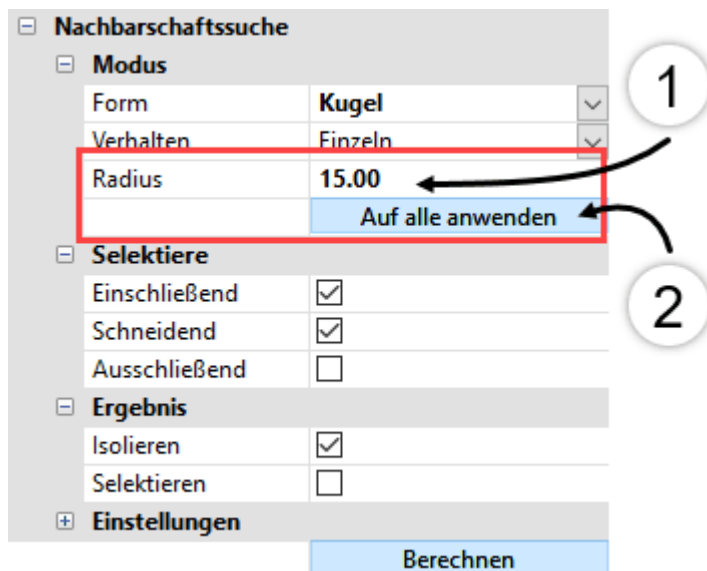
⊟ Nachbarschaftssuche
⊟ Modus

| Form | Kugel |
|---|---|
| Verhalten | Einzeln |
| Radius | 15.00 |
| | Auf alle anwenden |

1

2

⊟ Selektiere

| Einschließend | ☑ |
|---|---|
| Schneidend | ☑ |
| Ausschließend | ☐ |

⊟ Ergebnis

| Isolieren | ☑ |
|---|---|
| Selektieren | ☐ |

⊞ Einstellungen

Berechnen